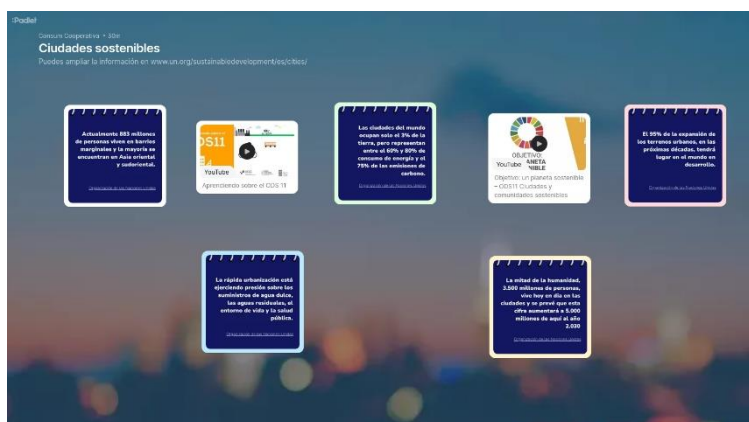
Padlet

Comunidad Cooperativa • 30m

Ciudades sostenibles

Puedes ampliar la información en www.un.org/sustainabledevelopment/es/cities/

Actualmente 883 millones de personas viven en barrios marginales y la mayoría se encuentran en Asia oriental y sudoriental.

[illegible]

ODS11

YouTube

Aprendiendo sobre el ODS 11

Las ciudades del mundo ocupan solo el 3% de la tierra, pero representan entre el 60% y 80% del consumo de energía y el 75% de las emisiones de carbono.

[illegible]

OBJETIVO: UN PLANETA SOSTENIBLE

YouTube

Objetivo: un planeta sostenible – ODS11 Ciudades y comunidades sostenibles

El 95% de la expansión de los terrenos urbanos, en las próximas décadas, tendrá lugar en el mundo en desarrollo.

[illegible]

La rápida urbanización está ejerciendo presión sobre los suministros de agua dulce, las aguas residuales, el entorno de vida y la salud pública.

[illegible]

La mitad de la humanidad, 3.500 millones de personas, vive hoy en día en las ciudades y se prevé que esta cifra aumentará a 5.000 millones de aquí al año 2.030

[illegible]